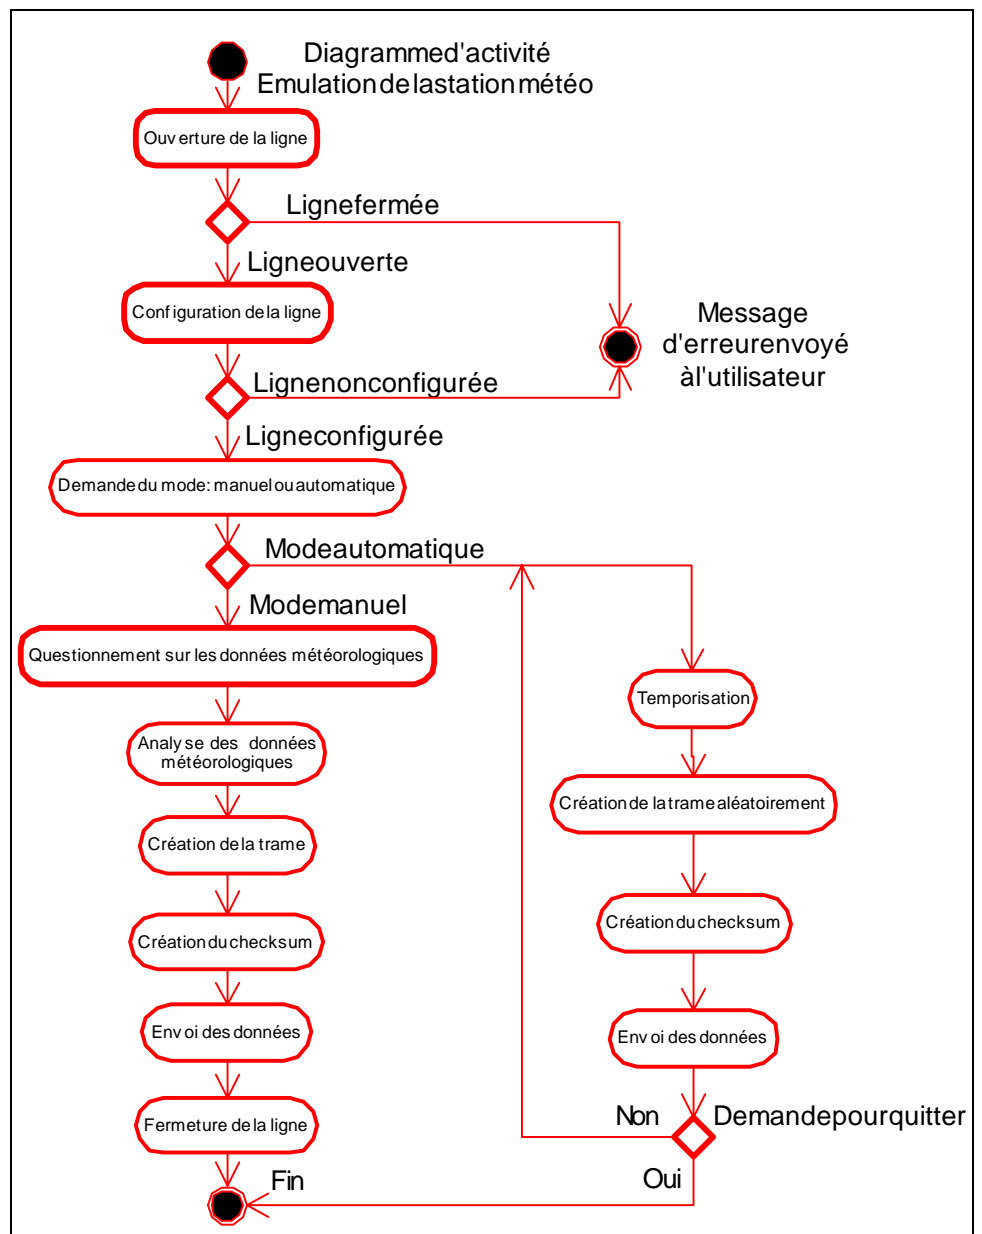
Diagrammed'activité
Emulationdelastationmétéo

Ouv erture de la ligne

Lignefermée

Ligneouverte

Conf iguration dela ligne

Message d'erreurenvoyé àl'utilisateur

Lignenonconfigurée

Ligneconfigurée

Demandedu mode: manuel ouautomatique

Modeautomatique

Modemanuel

Questionnement sur les données météorologiques

Temporisation

Analy se des données météorologiques

Création de la trame aléatoirement

Création dela trame

Création du checksum

Création du checksum

Env oi des données

Env oi des données

Non

Demandepourquitter

Fermeture dela ligne

Fin

Oui